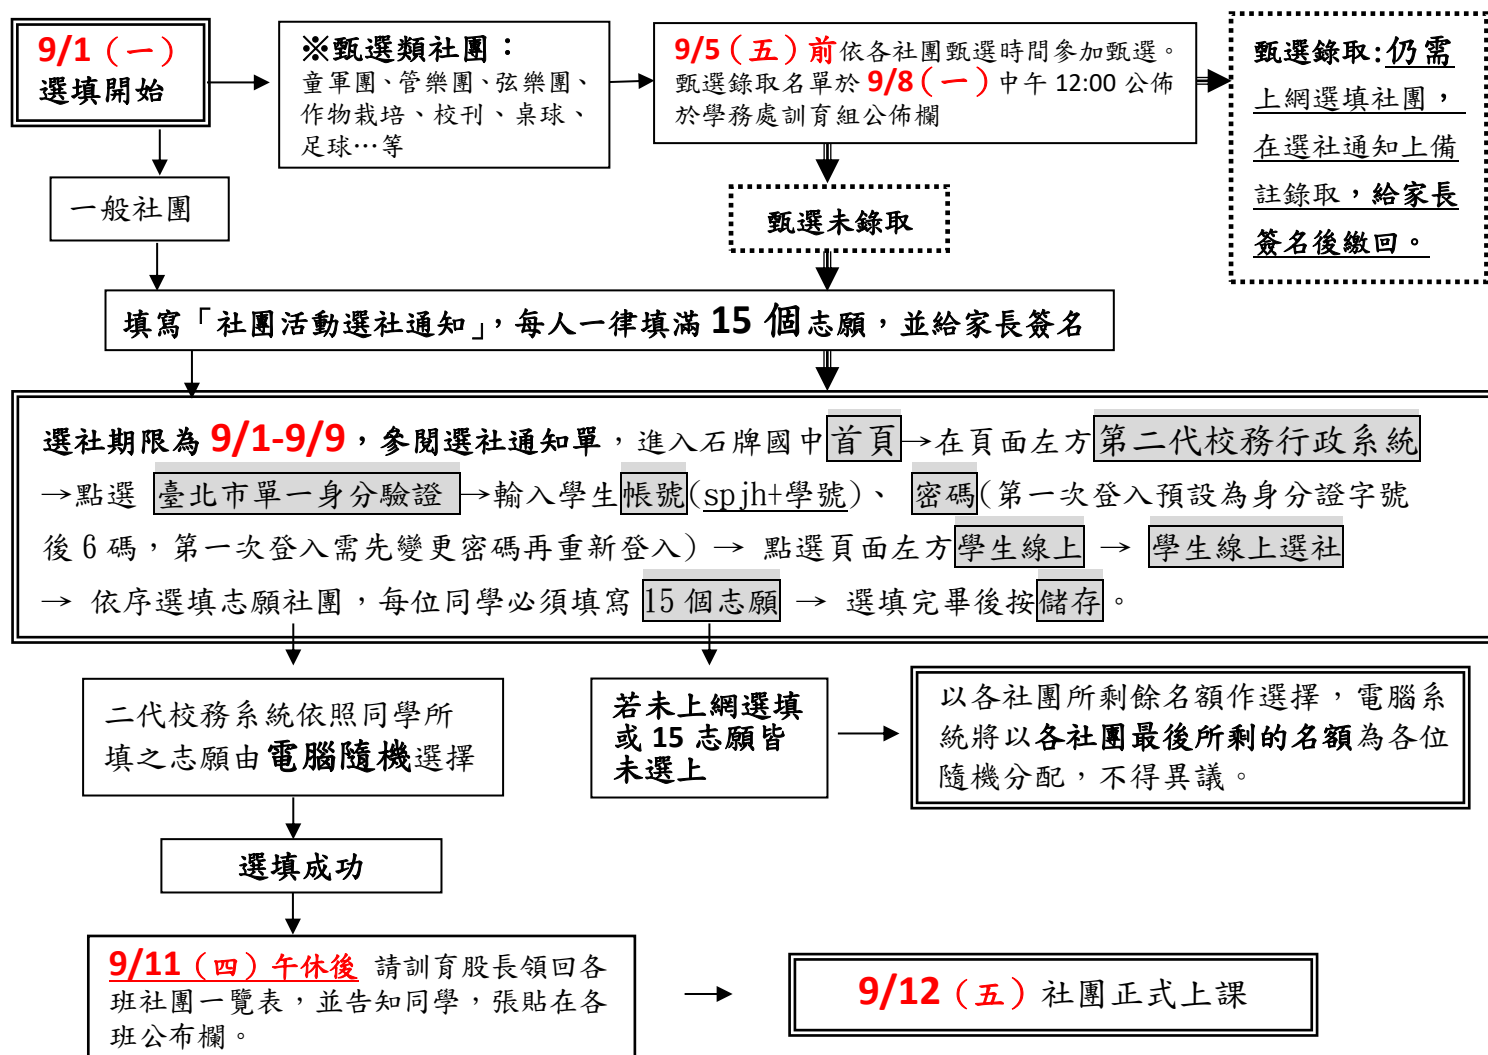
9/1（一）
選填開始

※甄選類社團：
童軍團、管樂團、弦樂團、作物栽培、校刊、桌球、足球…等

9/5（五）前依各社團甄選時間參加甄選。甄選錄取名單於 9/8（一）中午 12:00 公佈於學務處訓育組公佈欄

甄選錄取:仍需上網選填社團，在選社通知上備註錄取，給家長簽名後繳回。

一般社團

甄選未錄取

填寫「社團活動選社通知」，每人一律填滿 15 個志願，並給家長簽名

選社期限為 9/1-9/9，參閱選社通知單，進入石牌國中首頁→在頁面左方第二代校務行政系統→點選 臺北市單一身分驗證 →輸入學生帳號(spjh+學號)、 密碼(第一次登入預設為身分證字號後 6 碼，第一次登入需先變更密碼再重新登入) → 點選頁面左方學生線上 → 學生線上選社 → 依序選填志願社團，每位同學必須填寫 15 個志願 → 選填完畢後按儲存。

二代校務系統依照同學所填之志願由電腦隨機選擇

若未上網選填或 15 志願皆未選上

以各社團所剩餘名額作選擇，電腦系統將以各社團最後所剩的名額為各位隨機分配，不得異議。

選填成功

9/11（四）午休後 請訓育股長領回各班社團一覽表，並告知同學，張貼在各班公布欄。

9/12（五）社團正式上課